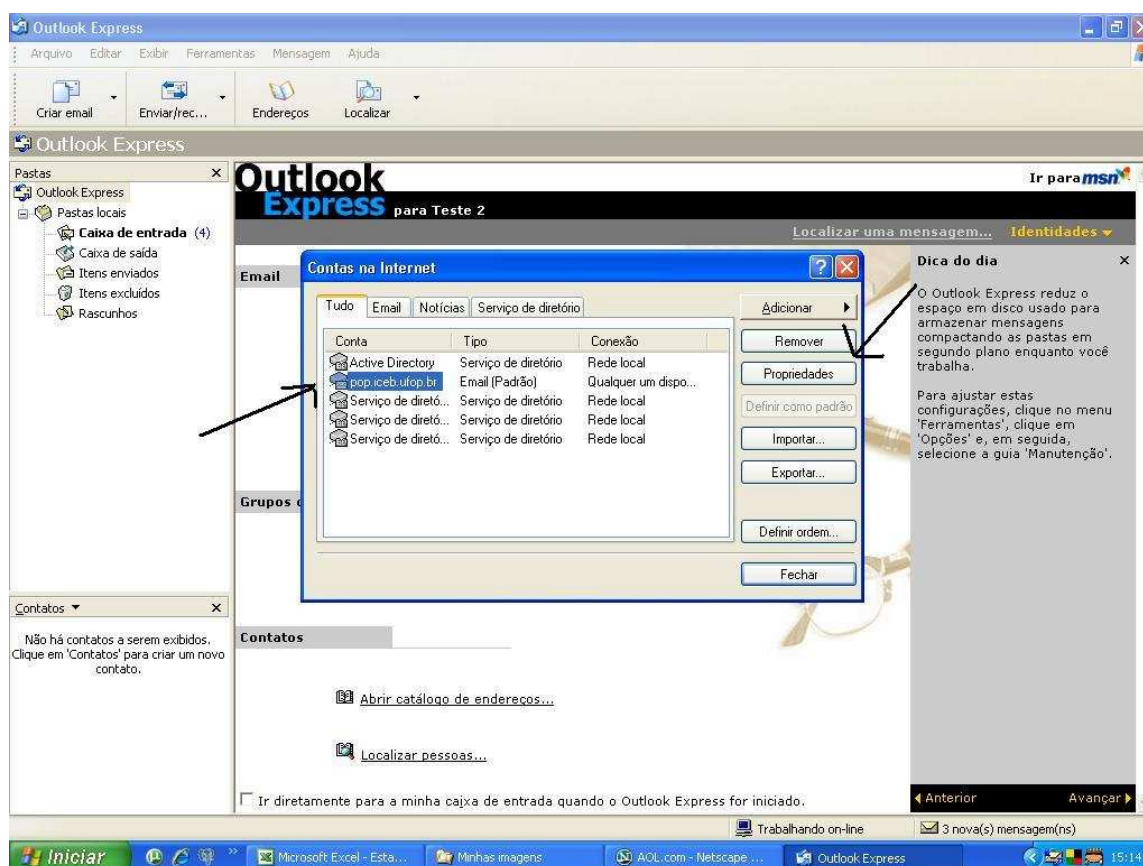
Outlook Express

Arquivo Editar Exibir Ferramentas Mensagem Ajuda

Criar email | Enviar/rec... | Endereços | Localizar

Outlook Express

Pastas ×

Outlook Express
Pastas locais
Caixa de entrada (4)
Caixa de saída
Itens enviados
Itens excluídos
Rascunhos

Outlook Express para Teste 2

Ir para msn

Localizar uma mensagem... Identidades

Email

Grupos d

Contatos

Abrir catálogo de endereços...

Localizar pessoas...

Ir diretamente para a minha caixa de entrada quando o Outlook Express for iniciado.

Contas na Internet

Tudo | Email | Notícias | Serviço de diretório

| Conta | Tipo | Conexão |
|---|---|---|
| Active Directory | Serviço de diretório | Rede local |
| pop.iceb.ufop.br | Email (Padrão) | Qualquer um dispo... |
| Serviço de diretó... | Serviço de diretório | Rede local |
| Serviço de diretó... | Serviço de diretório | Rede local |
| Serviço de diretó... | Serviço de diretório | Rede local |

Adicionar
Remover
Propriedades
Definir como padrão
Importar...
Exportar...
Definir ordem...
Fechar

Dica do dia ×

O Outlook Express reduz o espaço em disco usado para armazenar mensagens compactando as pastas em segundo plano enquanto você trabalha.

Para ajustar estas configurações, clique no menu 'Ferramentas', clique em 'Opções' e, em seguida, selecione a guia 'Manutenção'.

Anterior Avançar

Contatos ▼ ×

Não há contatos a serem exibidos. Clique em 'Contatos' para criar um novo contato.

Trabalhando on-line
3 nova(s) mensagem(ns)

Iniciar | Microsoft Excel - Esta... | Minhas imagens | AOL.com - Netscape ... | Outlook Express | 15:14